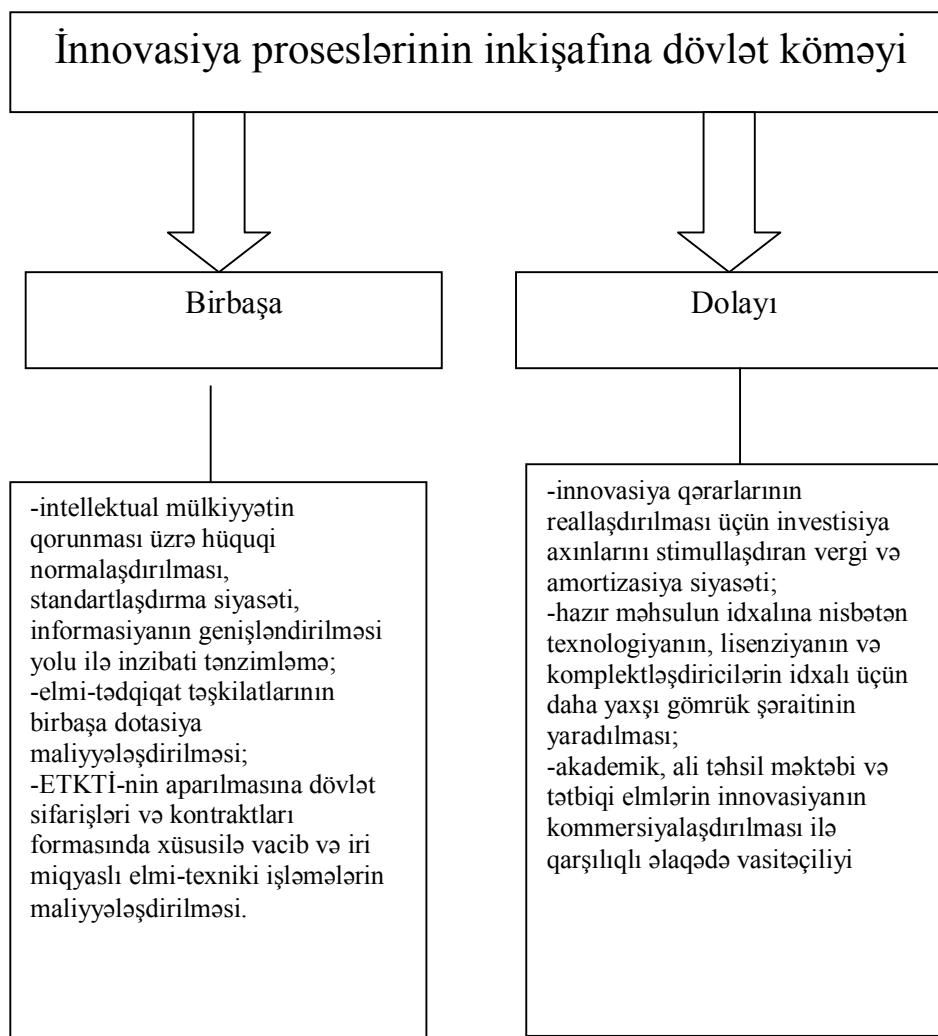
İnnovasiya proseslərinin inkişafına dövlət köməyi

Birbaşa

Dolayı

-intellektual mülkiyyətin qorunması üzrə hüquqi normalaşdırılması, standartlaşdırma siyasəti, informasiyanın genişləndirilməsi yolu ilə inzibati tənzimləmə;
-elmi-tədqiqat təşkilatlarının birbaşa dotasiya maliyyələşdirilməsi;
-ETKTİ-nin aparılmasına dövlət sifarişləri və kontraktları formasında xüsusilə vacib və iri miqyaslı elmi-texniki işləmələrin maliyyələşdirilməsi.

-innovasiya qərarlarının reallaşdırılması üçün investisiya axınlarını stimullaşdıran vergi və amortizasiya siyasəti;
-hazır məhsulun idxalına nisbətən texnologiyanın, lisenziyanın və komplektləşdiricilərin idxalı üçün daha yaxşı gömrük şəraitinin yaradılması;
-akademik, ali təhsil məktəbi və tətbiqi elmlərin innovasiyanın kommersiyalaşdırılması ilə qarşılıqlı əlaqədə vasitəçiliyi